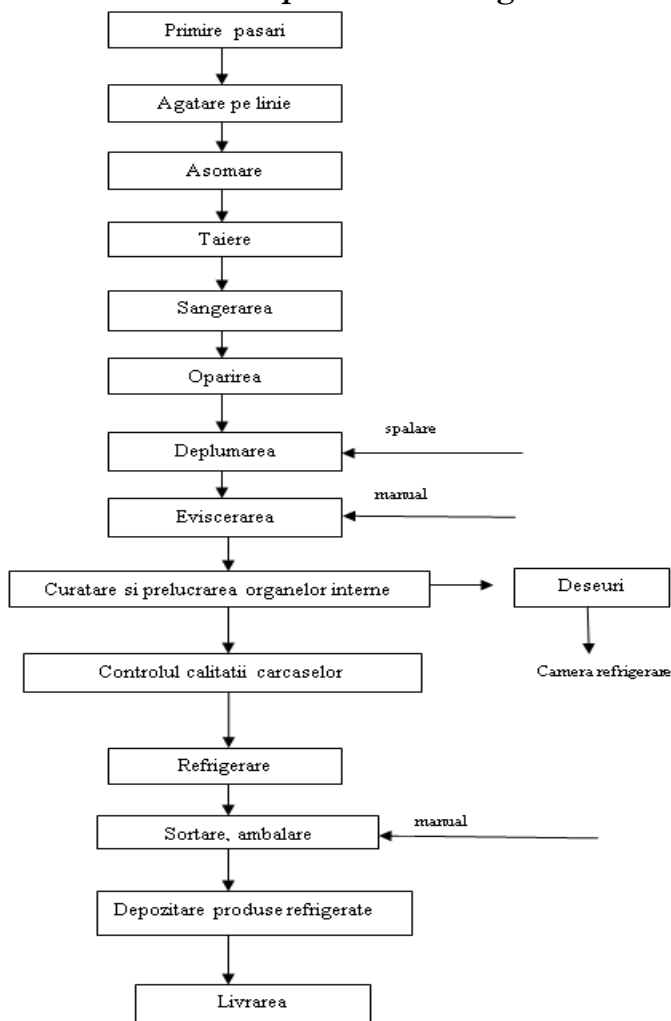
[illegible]

Primire pasari

Agatare pe linie

Asomare

Taiere

Sangerarea

Oparirea

spalare

Deplumarea

manual

Eviscerarea

Curatare si prelucrarea organelor interne

Deseuri

Camera refrigerare

Controlul calitatii carcaselor

Refrigerare

manual

Sortare, ambalare

Depozitare produse refrigerate

Livrarea